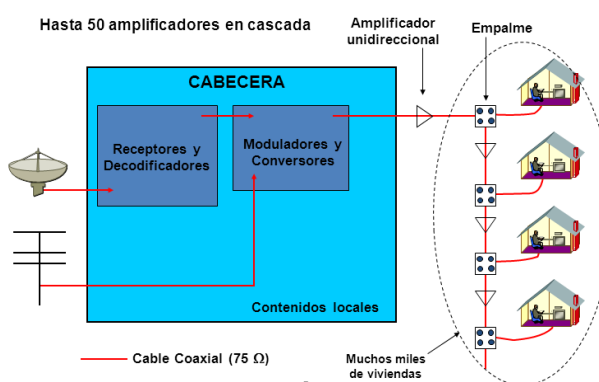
Hasta 50 amplificadores en cascada

Amplificador unidireccional

Empalme

CABECERA

Receptores y Decodificadores

Moduladores y Conversores

Contenidos locales

Cable Coaxial (75 $\Omega$)

Muchos miles de viviendas